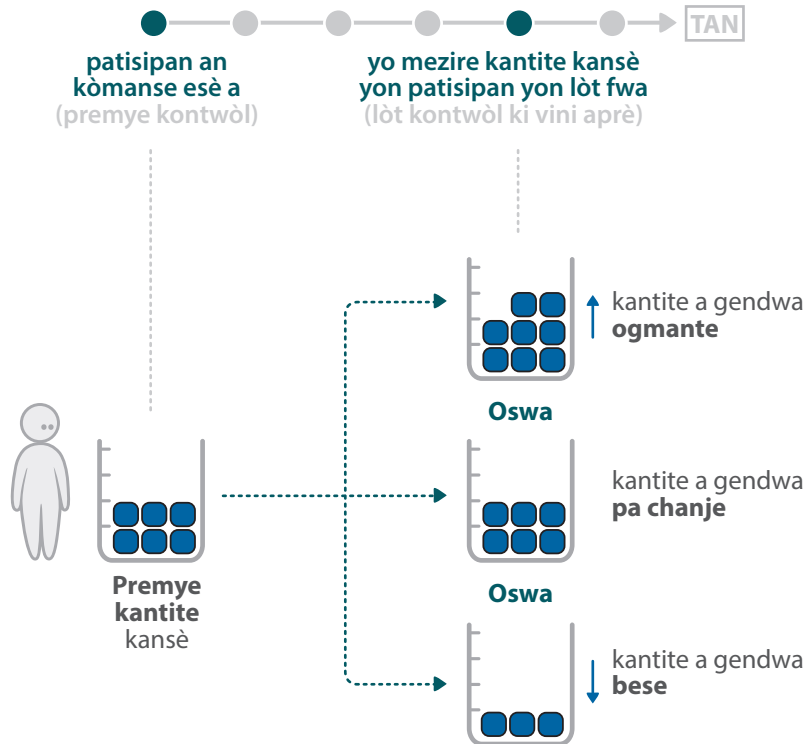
TAN

patisipan an kòmanse esè a
(premye kontwòl)

yo mezire kantite kansè yon patisipan yon lòt fwa
(lòt kontwòl ki vini aprè)

kantite a gendwa **ogmante**

Oswa

kantite a gendwa **pa chanje**

Oswa

kantite a gendwa **bese**

**Premye kantite** kansè